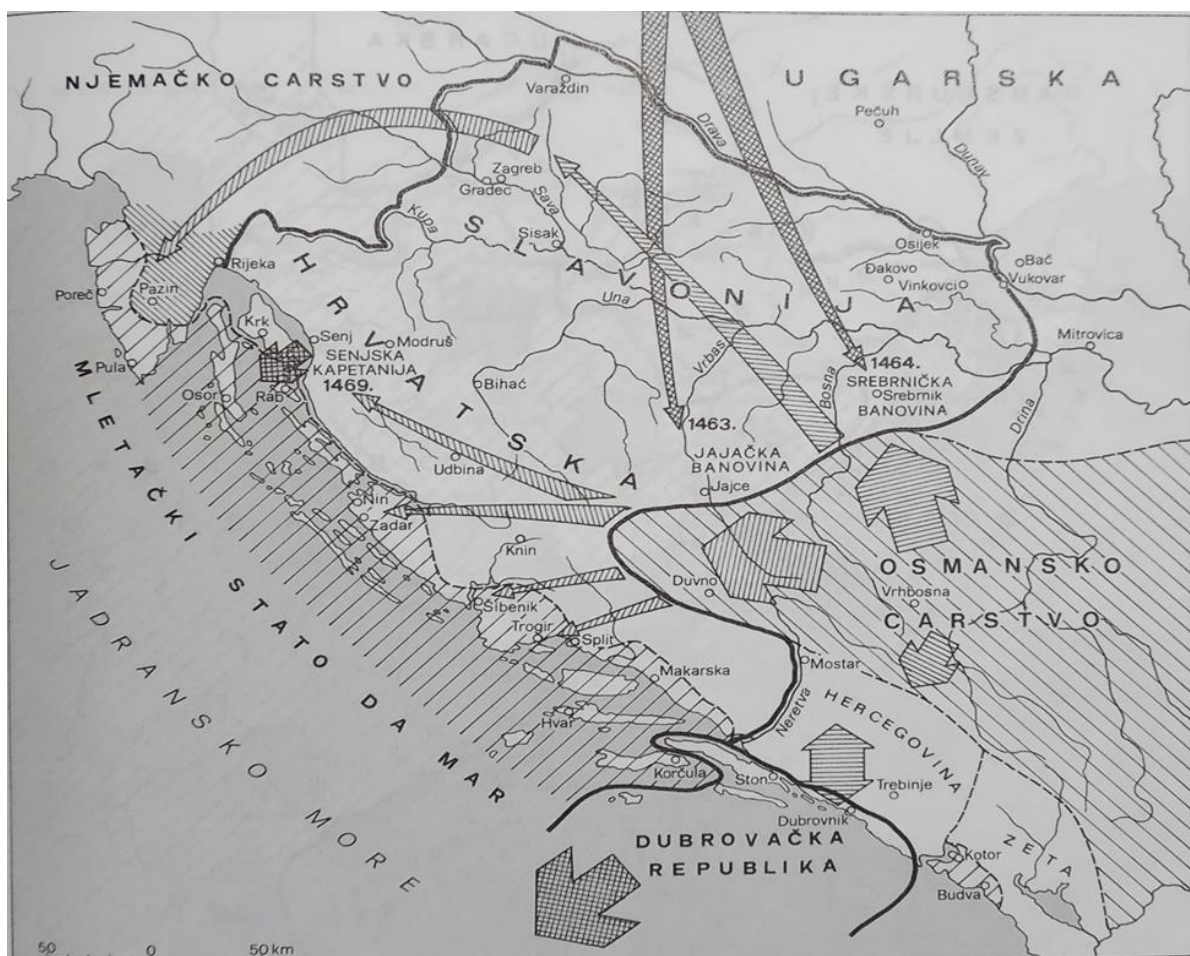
NJEMAČKO CARSTVO

UGARSKA

Varaždin

Pečuh

Drava

Dunav

Zagreb

Gradec

Sava

Kupa

SLAVONIJA

Sisak

Osijek

Bač

Đakovo

Vinkovci

Vukovar

Mitrovica

Rijeka

Pazin

Poreč

Pula

HRVATSKA

Krk

Senj

Modruš

SENJSKA KAPETANIJA 1469.

Una

Vrbas

Bosna

1464.

SREBRNIČKA BANOVINA

Srebrnik

Drina

Osor

Rab

Bihać

1463.

JAJAČKA BANOVINA

Jajce

Udbina

Nin

Zadar

Knin

Šibenik

Trogir

Split

Duvno

OSMANSKO CARSTVO

Vrhbosna

Mostar

Makarska

Neretva

HERCEGOVINA

Hvar

Korčula

Ston

Trebinje

Dubrovnik

Kotor

Budva

ZETA

MLETAČKI STATO DA MAR

JADRANSKO MORE

DUBROVAČKA REPUBLIKA

50 0 50 km